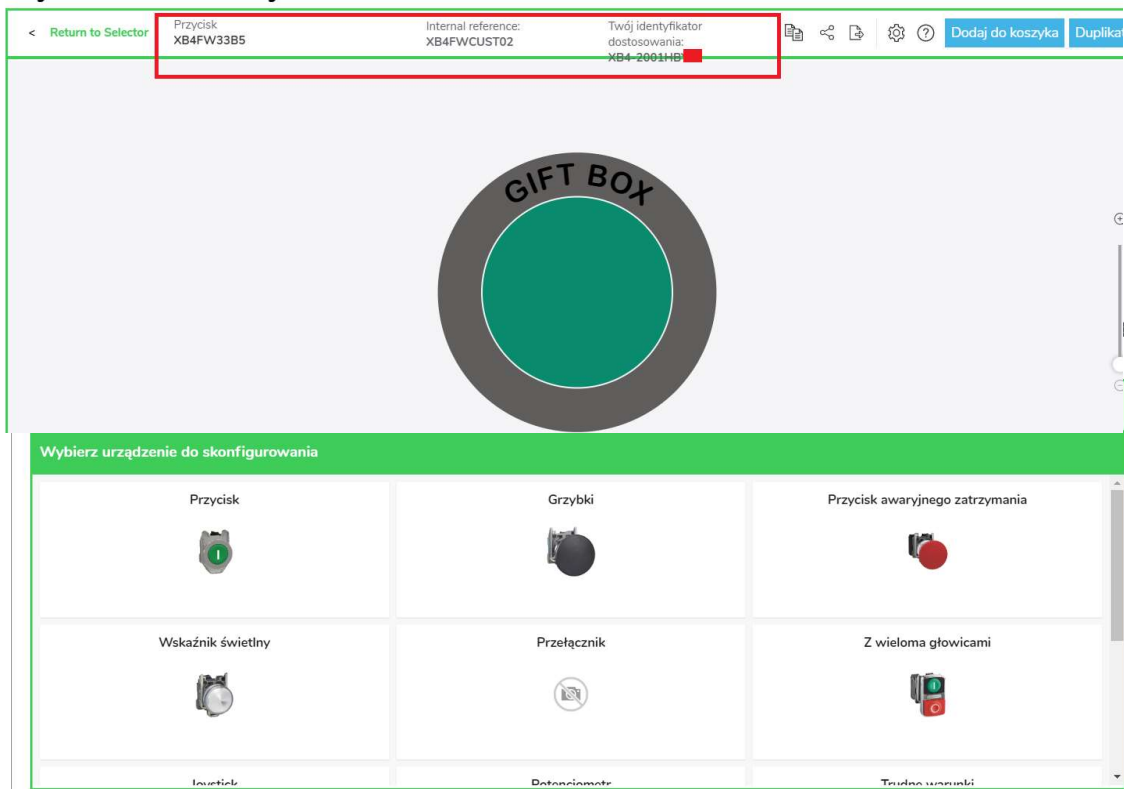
< Return to Selector

Przycisk
XB4FW33B5

Internal reference:
XB4FWCUST02

Twój identyfikator dostosowania:
XB4-2001HB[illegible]

Dodaj do koszyka

Duplikat

GIFT BOX

Wybierz urządzenie do skonfigurowania

Przycisk

Grzybki

Przycisk awaryjnego zatrzymania

Wskaźnik świetlny

Przełącznik

Z wieloma głowicami

Joystick

Potencjometr

Trudne warunki